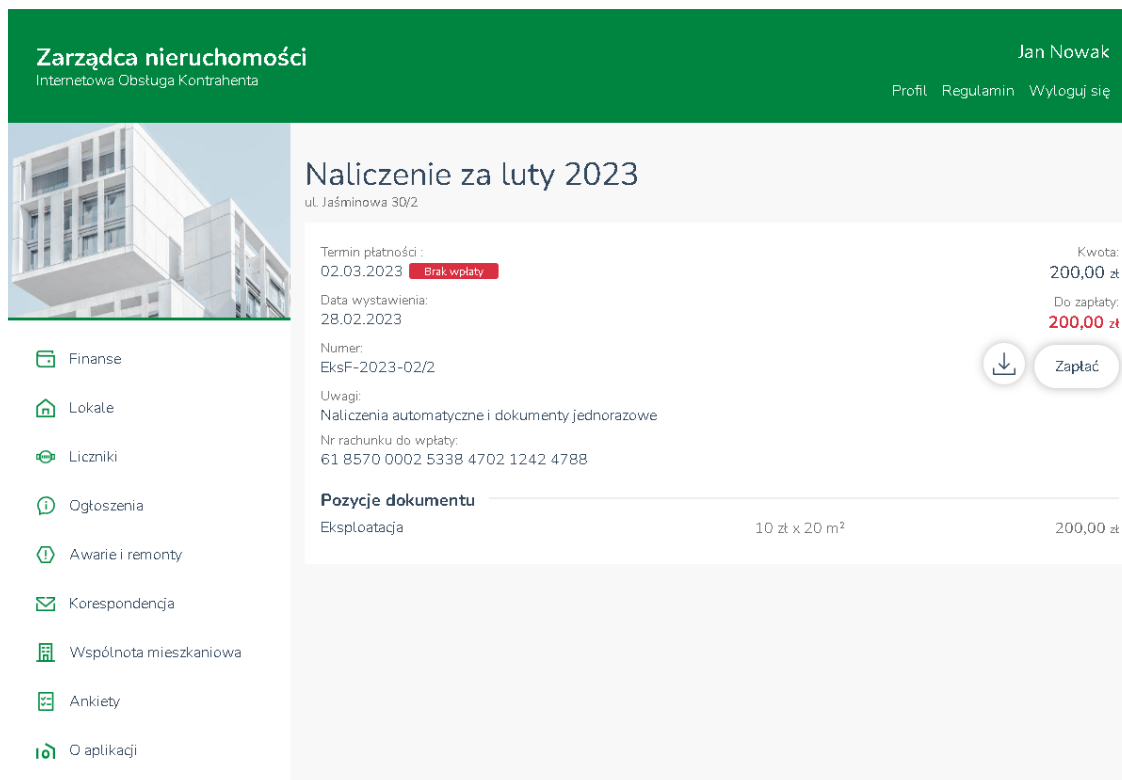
Zarządca nieruchomości
Internetowa Obsługa Kontrahenta

Jan Nowak

Profil Regulamin Wyloguj się

Finanse

Lokale

Liczniki

Ogłoszenia

Awarie i remonty

Korespondencja

Wspólnota mieszkaniowa

Ankiety

O aplikacji

Naliczenie za luty 2023
ul. Jaśminowa 30/2

Termin płatności :
02.03.2023 Brak wpłaty

Data wystawienia:
28.02.2023

Numer:
EksF-2023-02/2

Uwagi:
Naliczenia automatyczne i dokumenty jednorazowe

Nr rachunku do wpłaty:
61 8570 0002 5338 4702 1242 4788

Kwota:
200,00 zł

Do zapłaty:
200,00 zł

Zapłać

Pozycje dokumentu

| Eksploatacja | 10 zł x 20 m² | 200,00 zł |